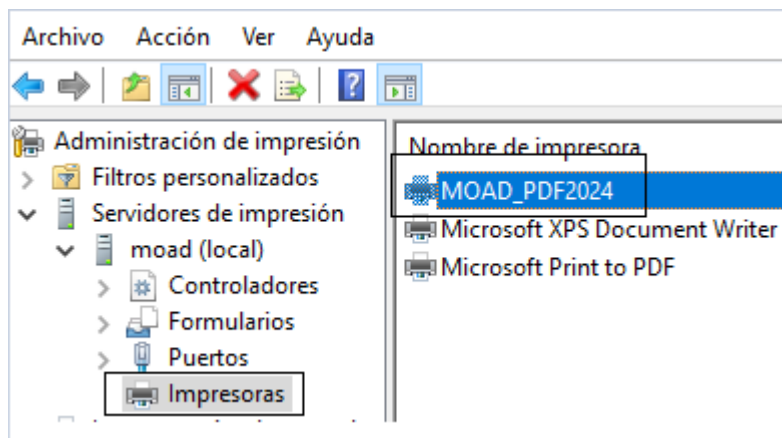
Archivo Acción Ver Ayuda

Administración de impresión
Filtros personalizados
Servidores de impresión
moad (local)
Controladores
Formularios
Puertos
Impresoras

Nombre de impresora
MOAD_PDF2024
Microsoft XPS Document Writer
Microsoft Print to PDF